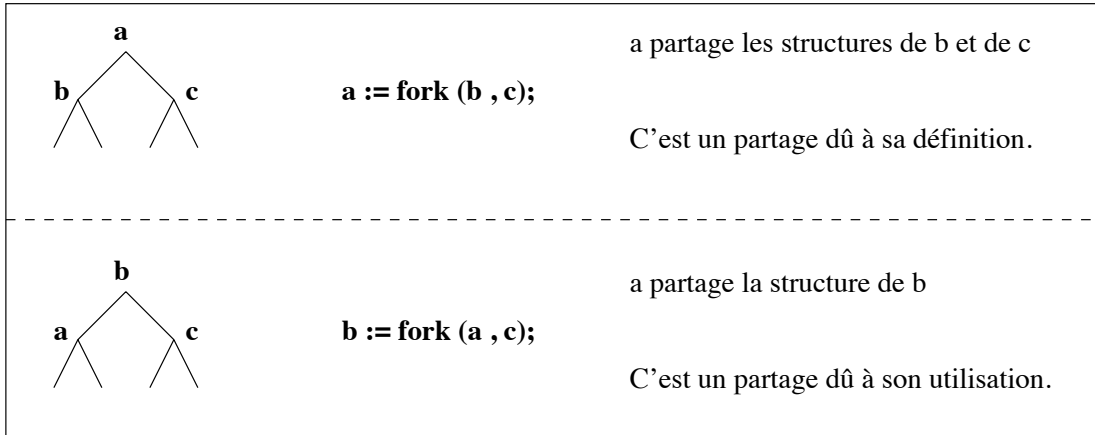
a

b c

a := fork (b , c);

a partage les structures de b et de c

C’est un partage dû à sa définition.

b

a c

b := fork (a , c);

a partage la structure de b

C’est un partage dû à son utilisation.